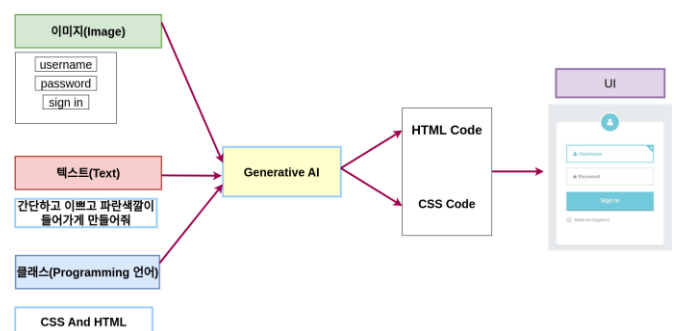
이미지(Image)

username
password
sign in

텍스트(Text)

간단하고 이쁘고 파란색깔이 들어가게 만들어줘

클래스(Programming 언어)

CSS And HTML

Generative AI

HTML Code

CSS Code

UI

Username
Password
Sign in
Keep me logged in